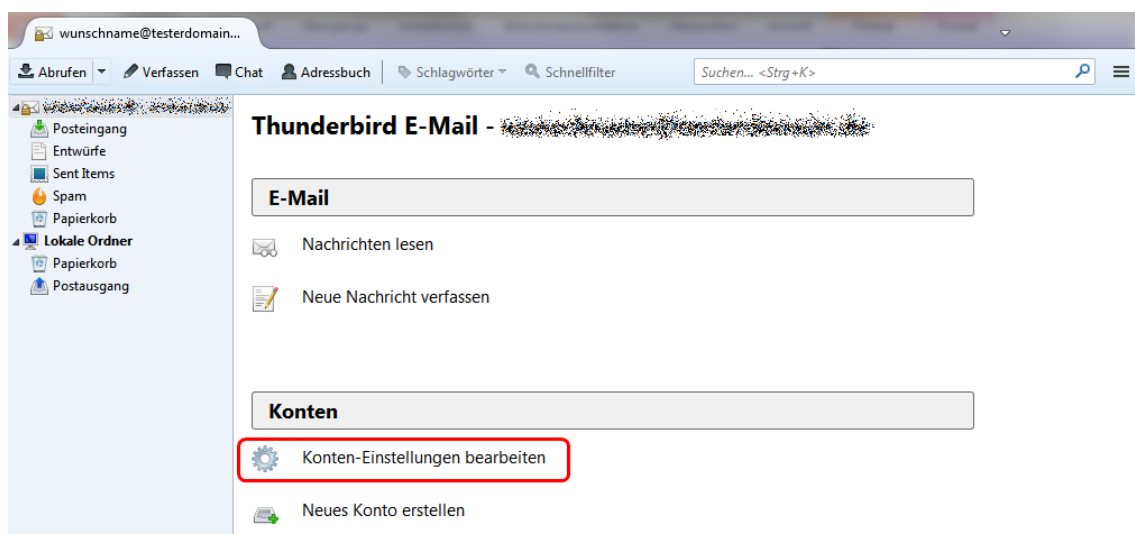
wunschname@testerdomain...

Abrufen Verfassen Chat Adressbuch Schlagwörter Schnellfilter Suchen... <Strg+K>

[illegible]
Posteingang
Entwürfe
Sent Items
Spam
Papierkorb
Lokale Ordner
Papierkorb
Postausgang

Thunderbird E-Mail - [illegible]

E-Mail

Nachrichten lesen

Neue Nachricht verfassen

Konten

Konten-Einstellungen bearbeiten

Neues Konto erstellen